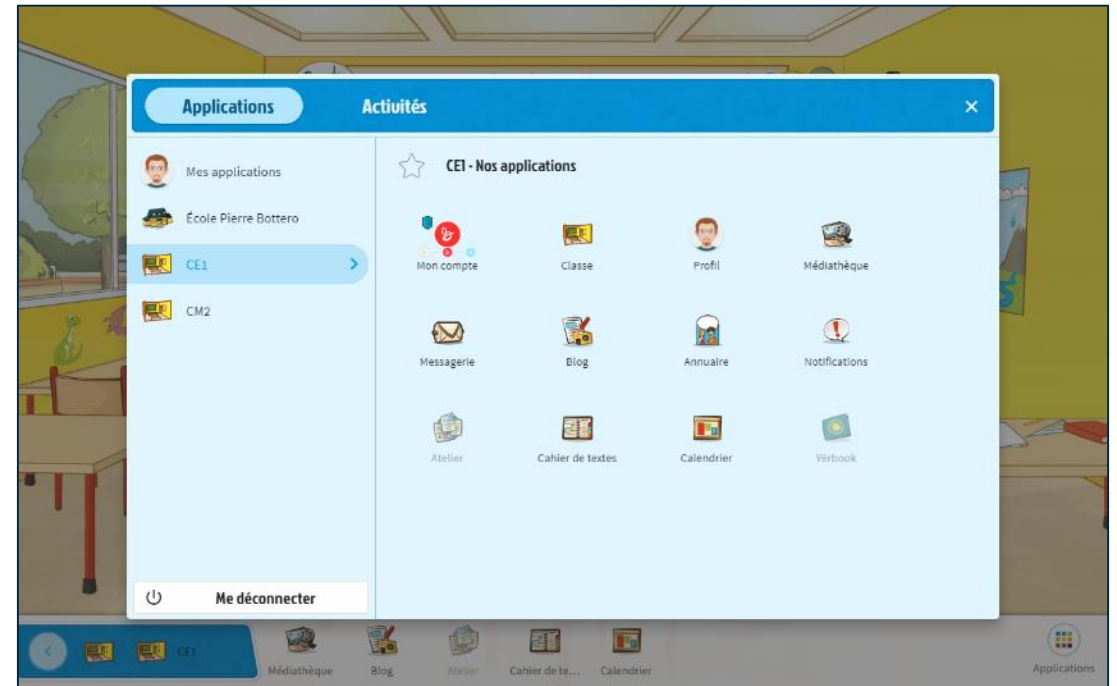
Applications
Activités
×

Mes applications
École Pierre Bottero
CE1
CM2

Me déconnecter

CE1 - Nos applications

Mon compte
Classe
Profil
Médiathèque
Messagerie
Blog
Annuaire
Notifications
Atelier
Cahier de textes
Calendrier
Vërbook

CE1
Médiathèque
Blog
Atelier
Cahier de te...
Calendrier
Applications